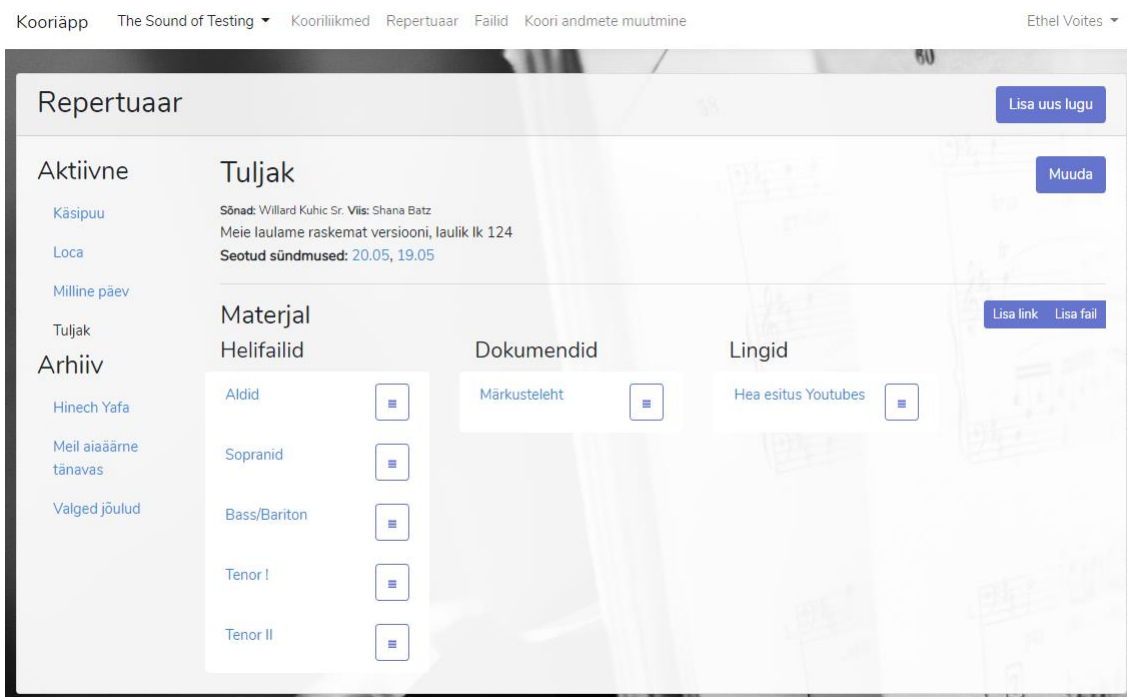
Kooriäpp The Sound of Testing ▾ Kooriliikmed Repertuaar Failid Koori andmete muutmine Ethel Voites ▾

Repertuaar

Lisa uus lugu

Aktiivne

Käsipuu

Loca

Milline päev

Tuljak

Arhiiv

Hinech Yafa

Meil aiaäärne tänavas

Valged jõulud

Tuljak

Muuda

Sõnad: Willard Kuhic Sr. Viis: Shana Batz

Meie laulame raskemat versiooni, laulik lk 124

Seotud sündmused: 20.05, 19.05

Materjal

Lisa link Lisa fail

Helifailid

Aldid

Sopranid

Bass/Bariton

Tenor !

Tenor II

Dokumendid

Märkusteleht

Lingid

Hea esitus Youtubes